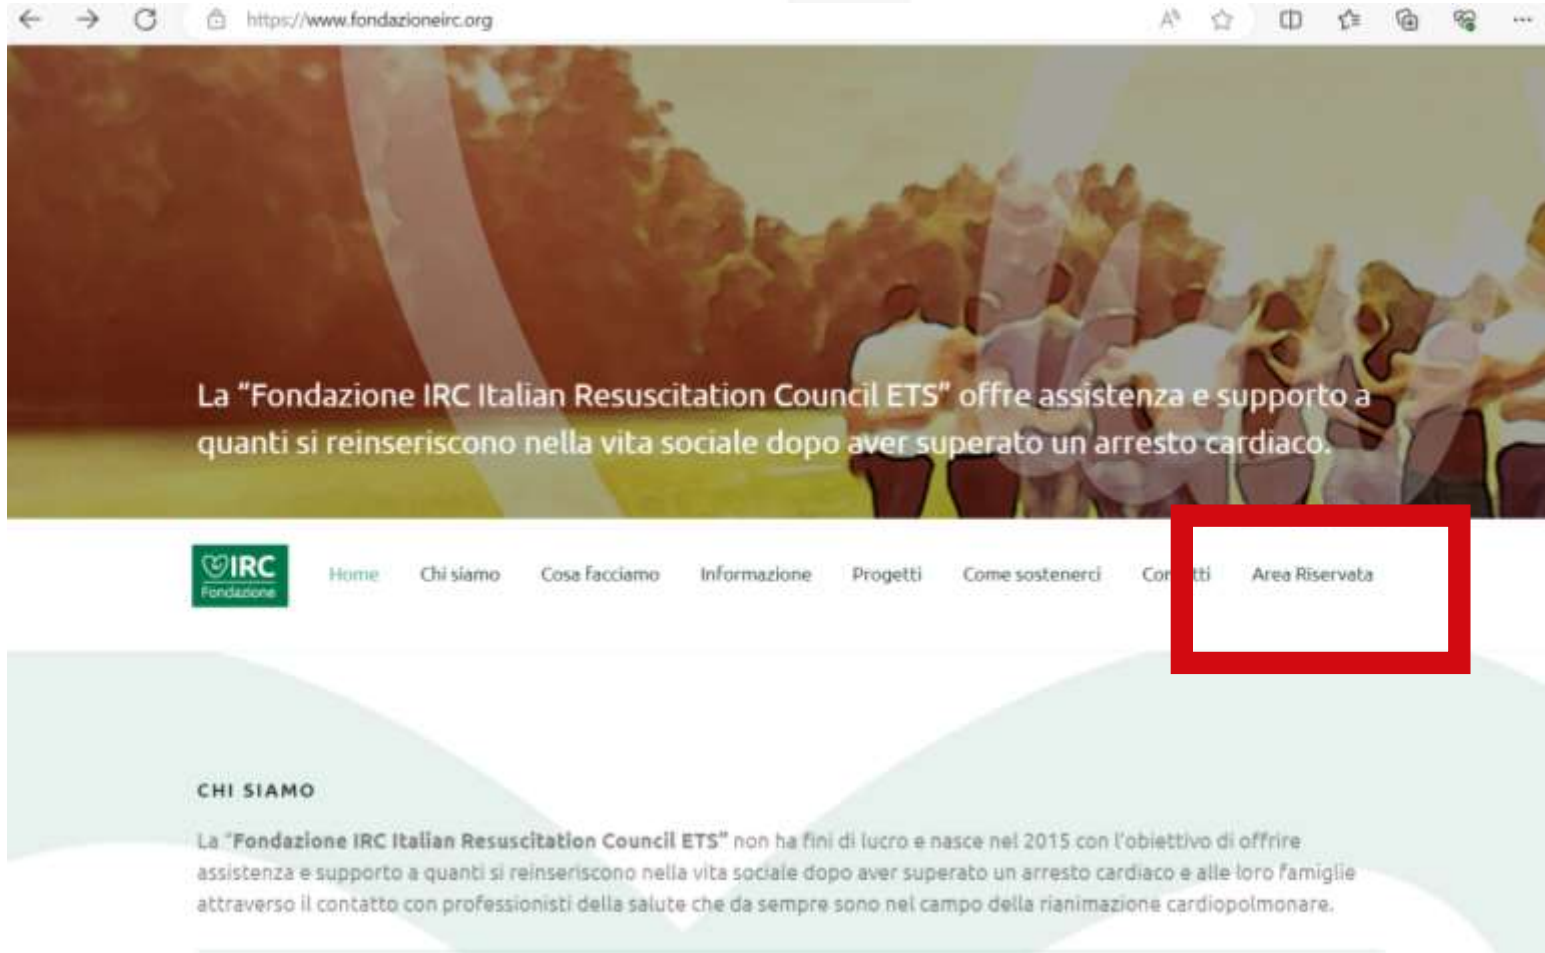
https://www.fondazioneirc.org

La "Fondazione IRC Italian Resuscitation Council ETS" offre assistenza e supporto a quanti si reinseriscono nella vita sociale dopo aver superato un arresto cardiaco.

IRC Fondazione

Home Chi siamo Cosa facciamo Informazione Progetti Come sostenerci Co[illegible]tti Area Riservata

CHI SIAMO

La "Fondazione IRC Italian Resuscitation Council ETS" non ha fini di lucro e nasce nel 2015 con l'obiettivo di offrire assistenza e supporto a quanti si reinseriscono nella vita sociale dopo aver superato un arresto cardiaco e alle loro famiglie attraverso il contatto con professionisti della salute che da sempre sono nel campo della rianimazione cardiopolmonare.